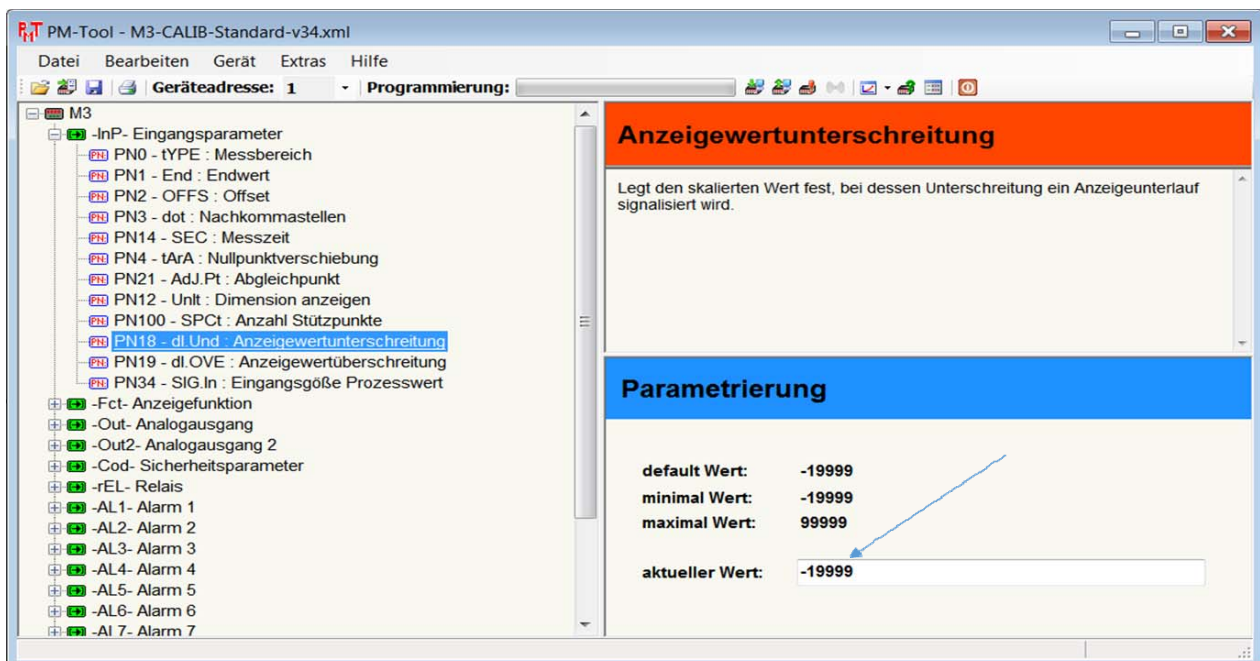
PM-Tool - M3-CALIB-Standard-v34.xml

Datei Bearbeiten Gerät Extras Hilfe

Geräteadresse: 1 Programmierung:

M3
-InP- Eingangsparameter
PN PN0 - tYPE : Messbereich
PN PN1 - End : Endwert
PN PN2 - OFFS : Offset
PN PN3 - dot : Nachkommastellen
PN PN14 - SEC : Messzeit
PN PN4 - tArA : Nullpunktverschiebung
PN PN21 - AdJ.Pt : Abgleichpunkt
PN PN12 - Unlt : Dimension anzeigen
PN PN100 - SPCt : Anzahl Stützpunkte
PN PN18 - dl.Und : Anzeigewertunterschreitung
PN PN19 - dl.OVE : Anzeigewertüberschreitung
PN PN34 - SIG.In : Eingangsgöße Prozesswert
-Fct- Anzeigefunktion
-Out- Analogausgang
-Out2- Analogausgang 2
-Cod- Sicherheitsparameter
-rEL- Relais
-AL1- Alarm 1
-AL2- Alarm 2
-AL3- Alarm 3
-AL4- Alarm 4
-AL5- Alarm 5
-AL6- Alarm 6
-AL7- Alarm 7

Anzeigewertunterschreitung

Legt den skalierten Wert fest, bei dessen Unterschreitung ein Anzeigeunterlauf signalisiert wird.

Parametrierung

| default Wert: | -19999 |
|---|---|
| minimal Wert: | -19999 |
| maximal Wert: | 99999 |

aktueller Wert: -19999